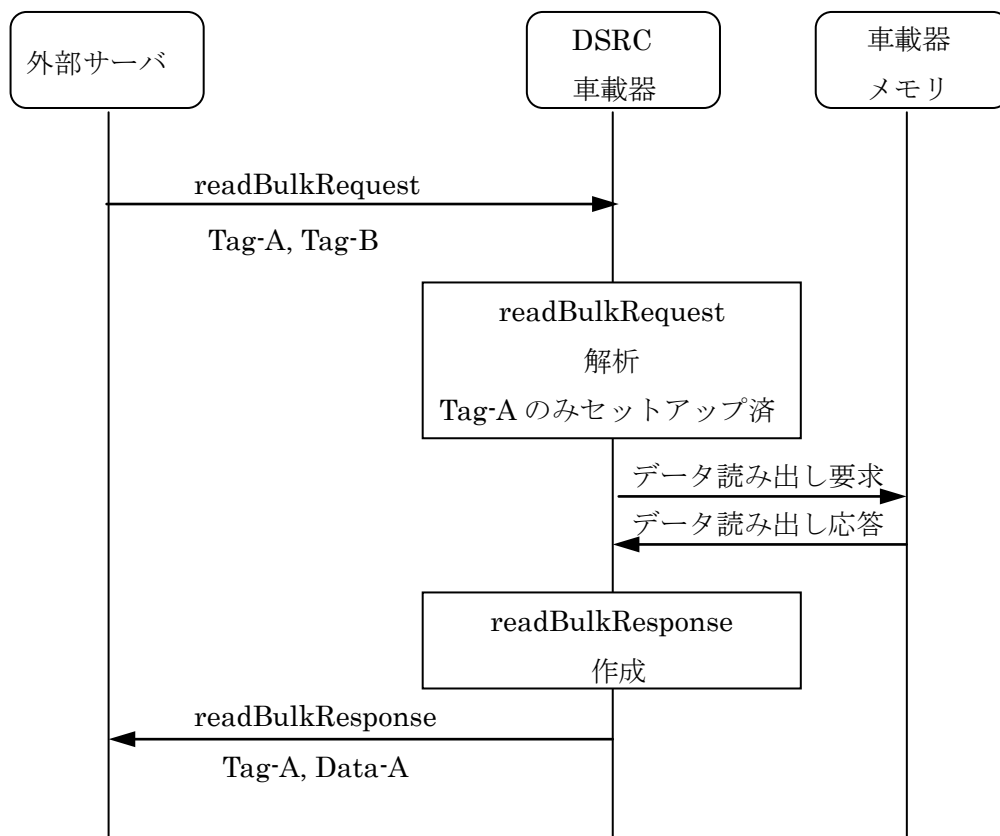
外部サーバ

DSRC
車載器

車載器
メモリ

readBulkRequest
Tag-A, Tag-B

readBulkRequest
解析
Tag-A のみセットアップ済

データ読み出し要求
データ読み出し応答

readBulkResponse
作成

readBulkResponse
Tag-A, Data-A